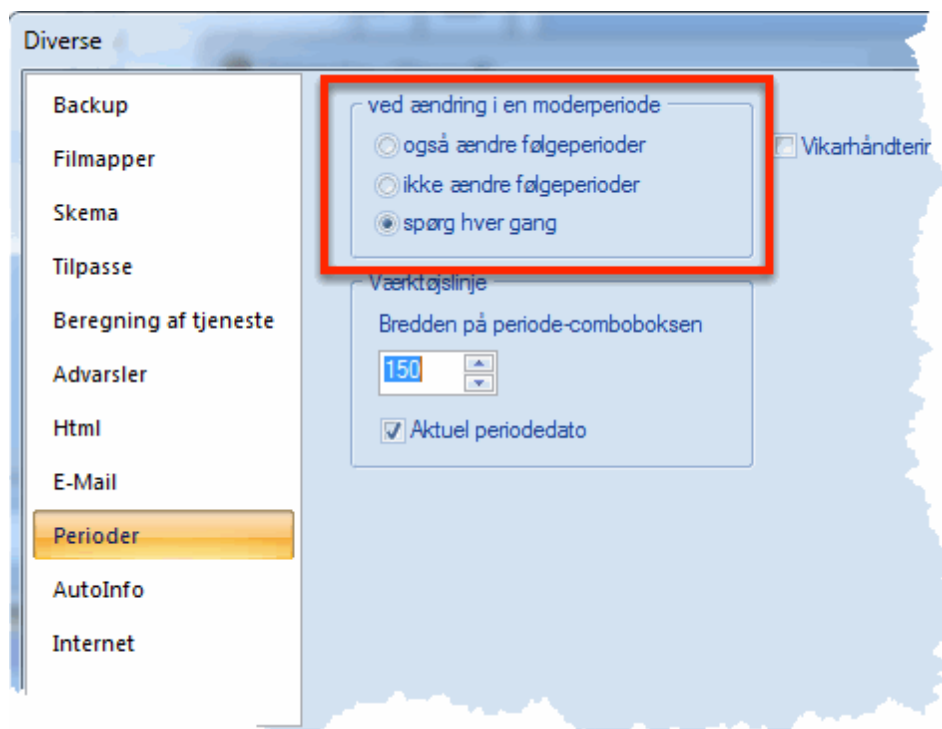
Diverse

Backup

Filmapper

Skema

Tilpasse

Beregning af tjeneste

Advarsler

Html

E-Mail

Perioder

AutoInfo

Internet

ved ændring i en moderperiode

også ændre følgeperioder

ikke ændre følgeperioder

spørg hver gang

Vikarhåndterin

Værktøjslinje

Bredden på periode-comboboksen

150

Aktuel periodedato